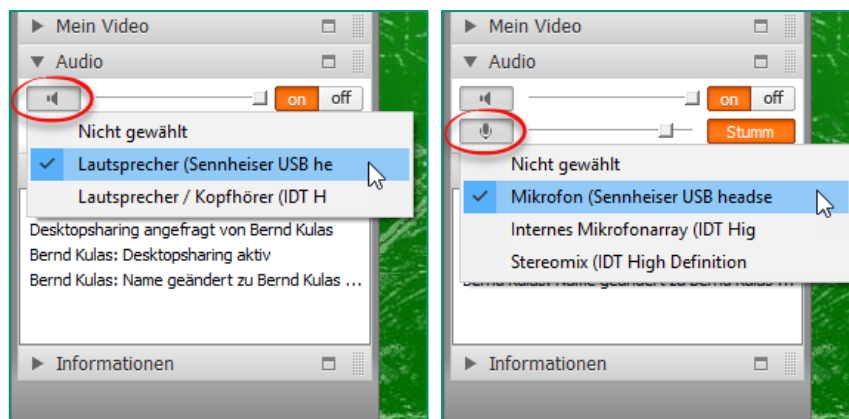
Mein Video

Audio

on off

Nicht gewählt

Lautsprecher (Sennheiser USB he

Lautsprecher / Kopfhörer (IDT H

Desktopsharing angefragt von Bernd Kulas

Bernd Kulas: Desktopsharing aktiv

Bernd Kulas: Name geändert zu Bernd Kulas ...

Informationen

Mein Video

Audio

on off

Stumm

Nicht gewählt

Mikrofon (Sennheiser USB headse

Internes Mikrofonarray (IDT Hig

Stereomix (IDT High Definition

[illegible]

Informationen